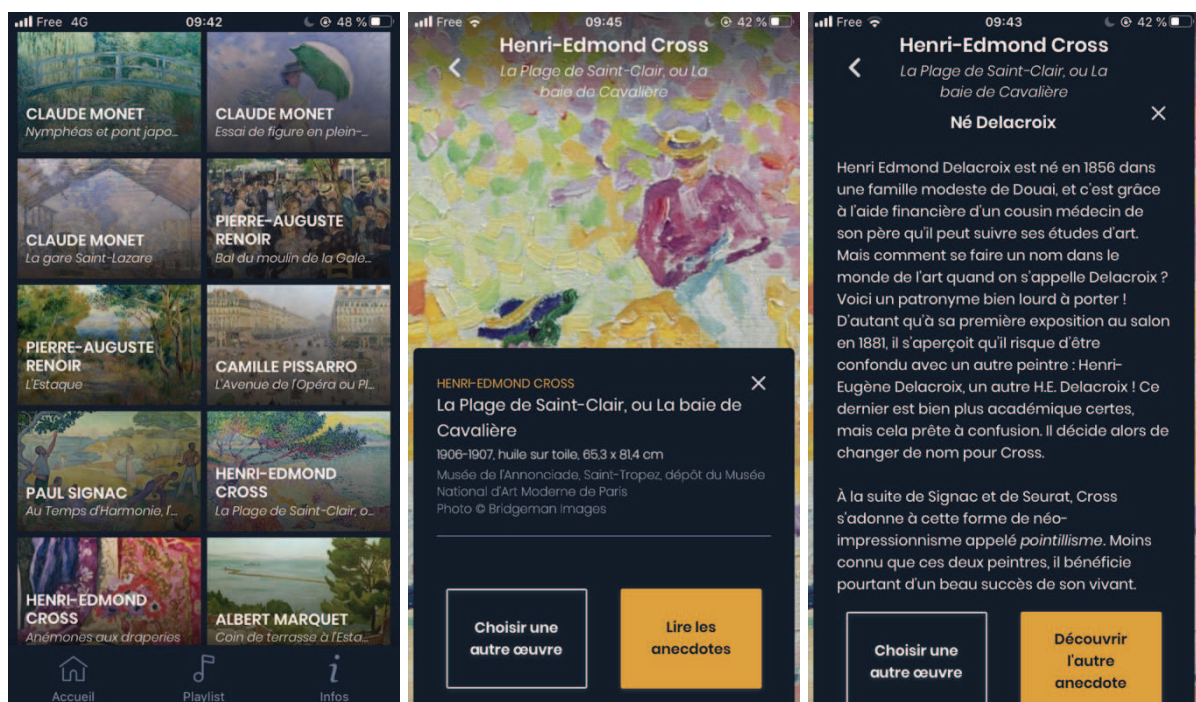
Free 4G 09:42 48 %

CLAUDE MONET
Nymphéas et pont japo...

CLAUDE MONET
Essai de figure en plein-...

CLAUDE MONET
La gare Saint-Lazare

PIERRE-AUGUSTE RENOIR
Bal du moulin de la Gale...

PIERRE-AUGUSTE RENOIR
L'Estaque

CAMILLE PISSARRO
L'Avenue de l'Opéra ou Pl...

PAUL SIGNAC
Au Temps d'Harmonie, l'...

HENRI-EDMOND CROSS
La Plage de Saint-Clair, o...

HENRI-EDMOND CROSS
Anémones aux draperies

ALBERT MARQUET
Coin de terrasse à l'Esta...

Accueil Playlist Infos

Free 09:45 42 %

Henri-Edmond Cross
La Plage de Saint-Clair, ou La baie de Cavalière

HENRI-EDMOND CROSS
La Plage de Saint-Clair, ou La baie de Cavalière
1906-1907, huile sur toile, 65,3 x 81,4 cm
Musée de l'Annonciade, Saint-Tropez, dépôt du Musée National d'Art Moderne de Paris
Photo © Bridgeman Images

Choisir une autre œuvre
Lire les anecdotes

Free 09:43 42 %

Henri-Edmond Cross
La Plage de Saint-Clair, ou La baie de Cavalière

Né Delacroix

Henri Edmond Delacroix est né en 1856 dans une famille modeste de Douai, et c'est grâce à l'aide financière d'un cousin médecin de son père qu'il peut suivre ses études d'art. Mais comment se faire un nom dans le monde de l'art quand on s'appelle Delacroix ? Voici un patronyme bien lourd à porter ! D'autant qu'à sa première exposition au salon en 1881, il s'aperçoit qu'il risque d'être confondu avec un autre peintre : Henri-Eugène Delacroix, un autre H.E. Delacroix ! Ce dernier est bien plus académique certes, mais cela prête à confusion. Il décide alors de changer de nom pour Cross.

À la suite de Signac et de Seurat, Cross s'adonne à cette forme de néo-impressionnisme appelé pointillisme. Moins connu que ces deux peintres, il bénéficie pourtant d'un beau succès de son vivant.

Choisir une autre œuvre
Découvrir l'autre anecdote